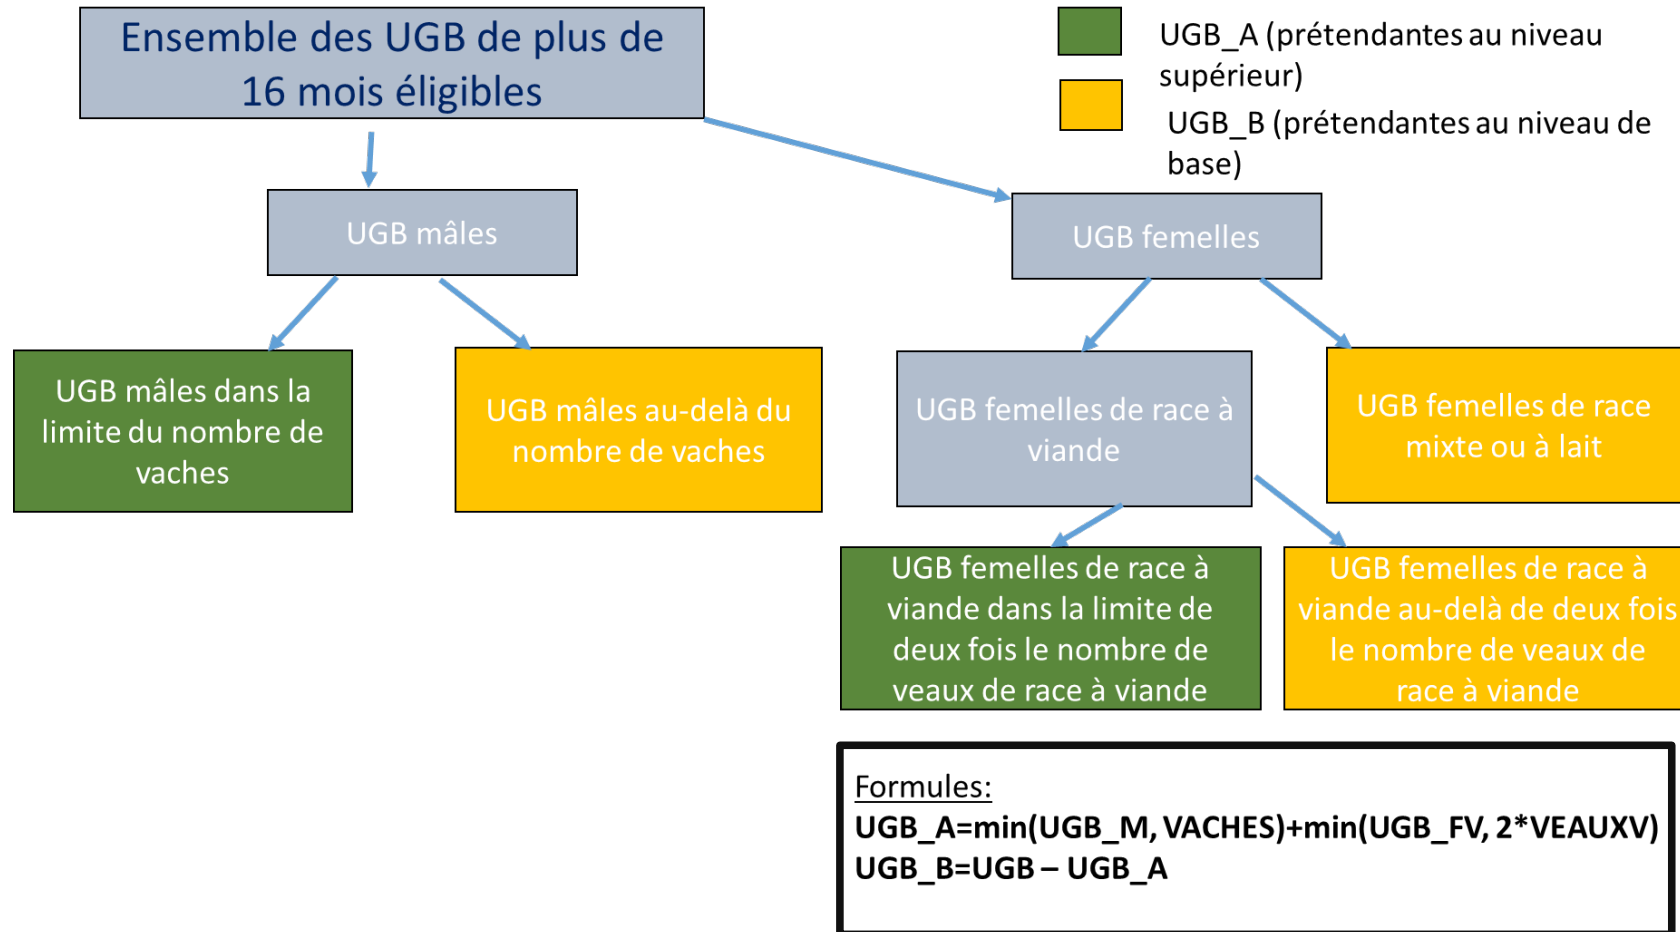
Ensemble des UGB de plus de 16 mois éligibles

UGB_A (prétendantes au niveau supérieur)

UGB_B (prétendantes au niveau de base)

UGB mâles

UGB femelles

UGB mâles dans la limite du nombre de vaches

UGB mâles au-delà du nombre de vaches

UGB femelles de race à viande

UGB femelles de race mixte ou à lait

UGB femelles de race à viande dans la limite de deux fois le nombre de veaux de race à viande

UGB femelles de race à viande au-delà de deux fois le nombre de veaux de race à viande

Formules:
UGB_A=min(UGB_M, VACHES)+min(UGB_FV, 2*VEAUXV)
UGB_B=UGB – UGB_A